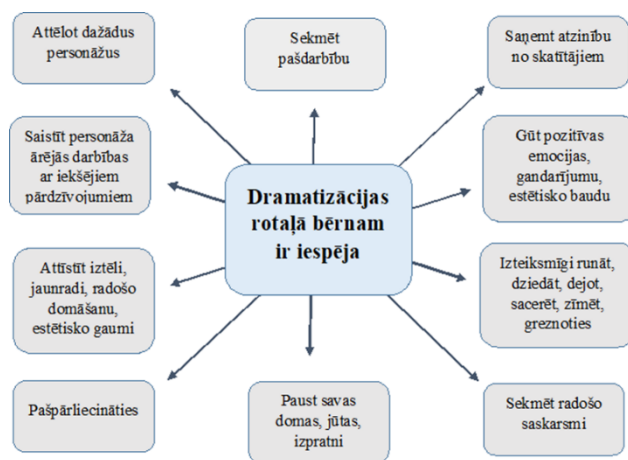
Attēlot dažādus personāžus

Sekmēt pašdarbību

Saņemt atzinību no skatītājiem

Saistīt personāža ārējās darbības ar iekšējiem pārdzīvojumiem

Dramatizācijas rotaļā bērnam ir iespēja

Gūt pozitīvas emocijas, gandarījumu, estētisko baudu

Attīstīt iztēli, jaunradi, radošo domāšanu, estētisko gaumi

Izteiksmīgi runāt, dziedāt, dejot, sacerēt, zīmēt, greznoties

Pašpārliecināties

Paust savas domas, jūtas, izpratni

Sekmēt radošo saskarsmi